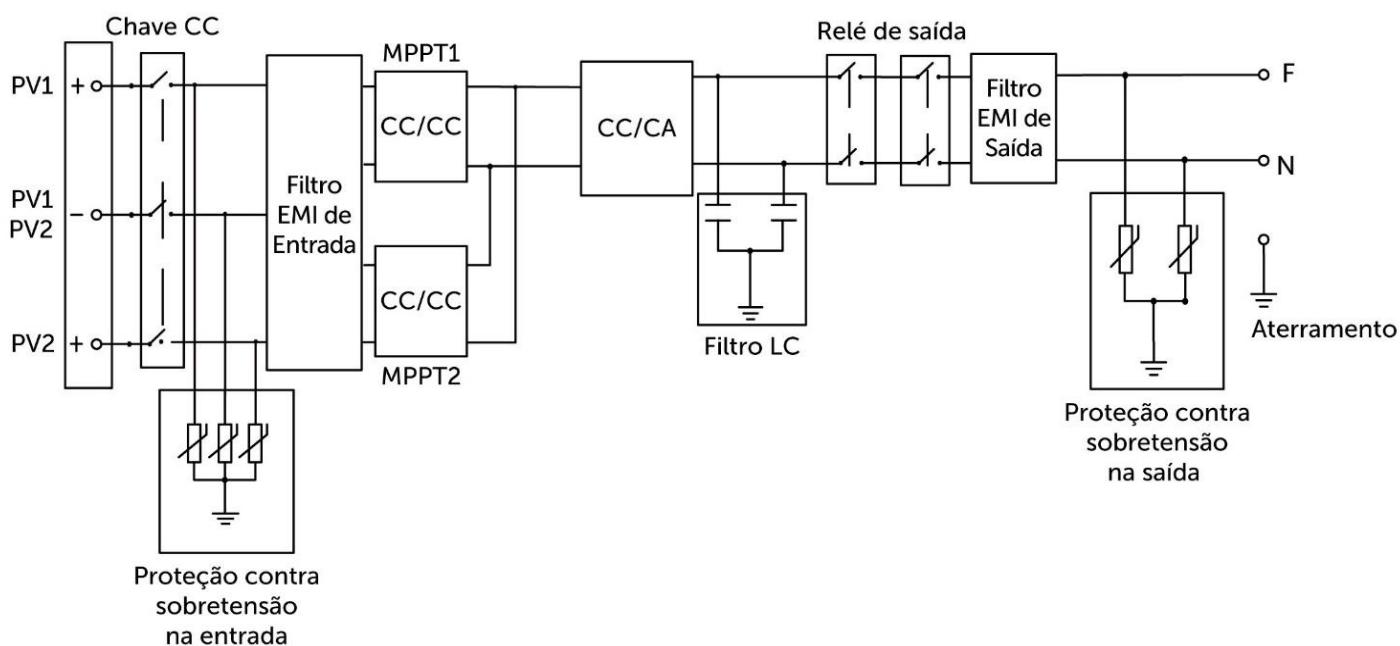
Chave CC

PV1 +

PV1
PV2 –

PV2 +

Filtro EMI de Entrada

MPPT1

CC/CC

CC/CC

MPPT2

CC/CA

Filtro LC

Relé de saída

Filtro EMI de Saída

F

N

Aterramento

Proteção contra sobretensão na entrada

Proteção contra sobretensão na saída